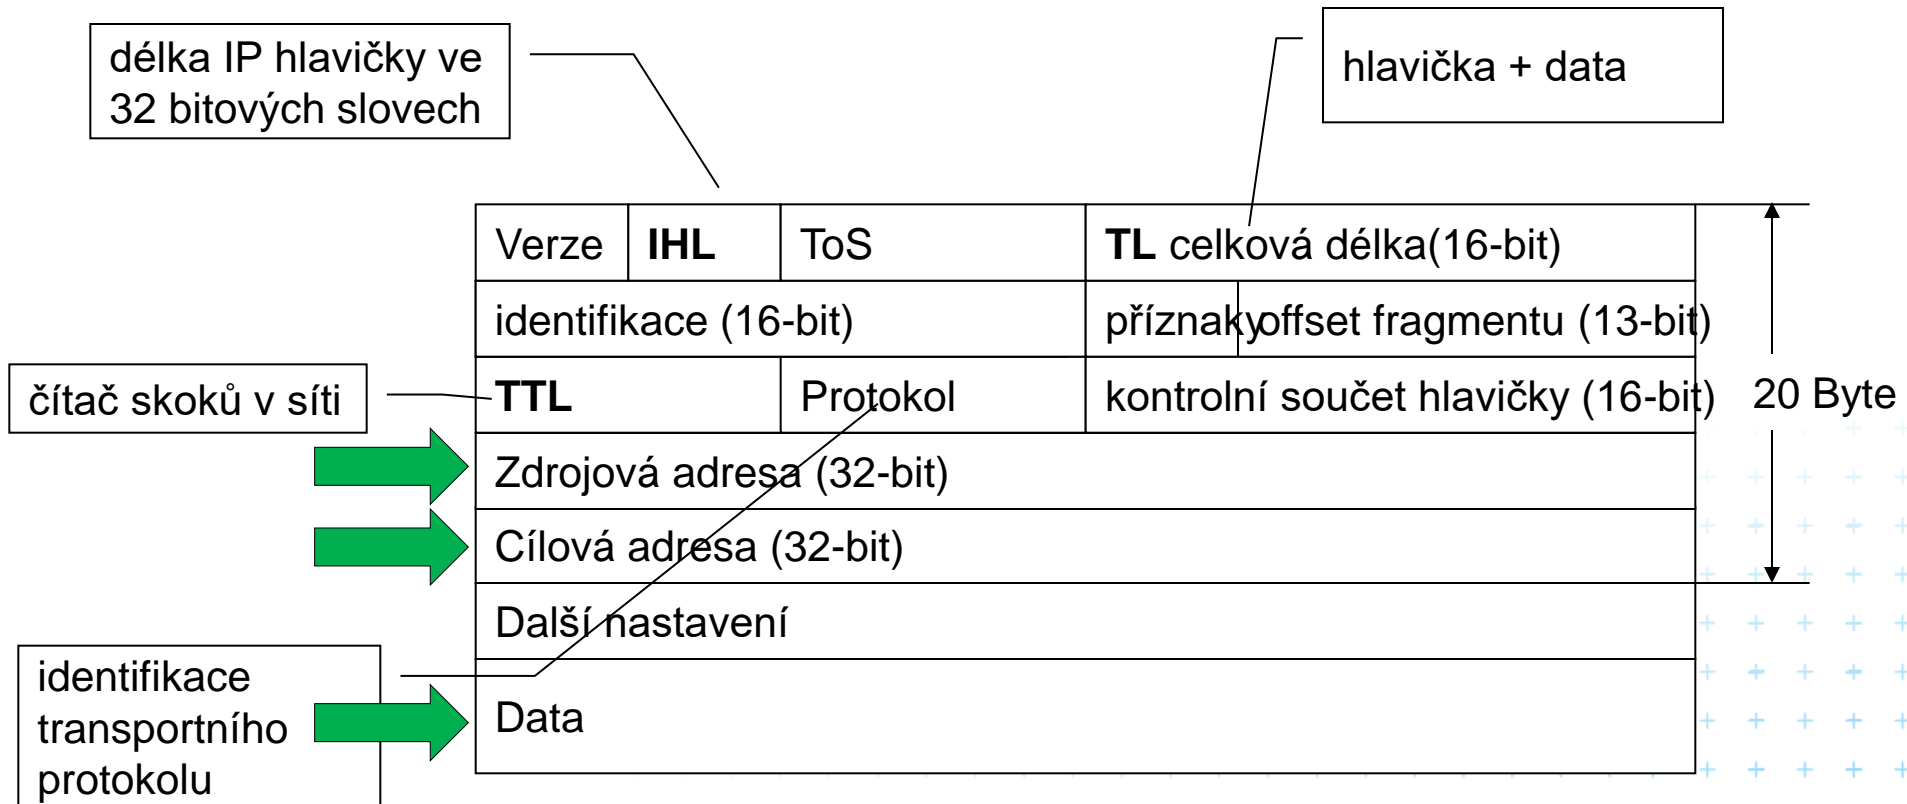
délka IP hlavičky ve 32 bitových slovech

hlavička + data

| Verze | **IHL** | ToS | **TL** celková délka(16-bit) | |
|---|---|---|---|---|
| identifikace (16-bit) | | | příznaky | offset fragmentu (13-bit) |
| **TTL** | | Protokol | kontrolní součet hlavičky (16-bit) | |
| Zdrojová adresa (32-bit) | | | | |
| Cílová adresa (32-bit) | | | | |
| Další nastavení | | | | |
| Data | | | | |

20 Byte

čítač skoků v síti

identifikace transportního protokolu